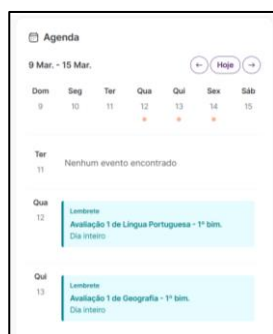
Agenda

9 Mar. - 15 Mar.

Hoje

| Dom | Seg | Ter | Qua | Qui | Sex | Sáb |
|---|---|---|---|---|---|---|
| 9 | 10 | 11 | 12 | 13 | 14 | 15 |

Ter
11
Nenhum evento encontrado

Qua
12
Lembrete
Avaliação 1 de Língua Portuguesa - 1º bim.
Dia inteiro

Qui
13
Lembrete
Avaliação 1 de Geografia - 1º bim.
Dia inteiro